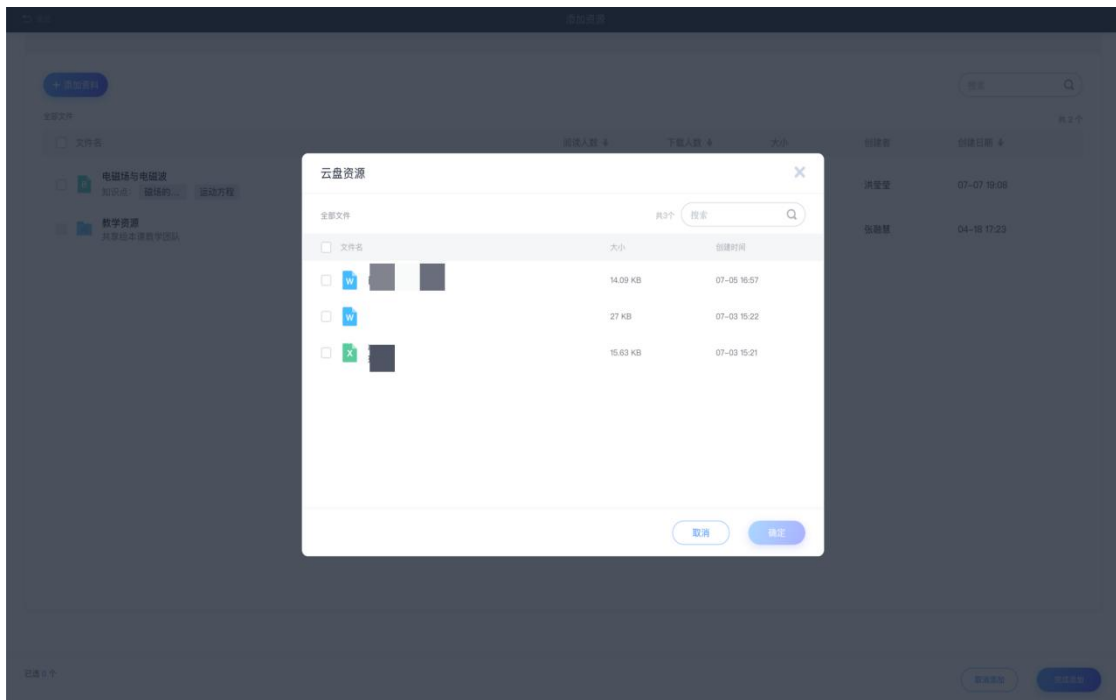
添加资源

+ 添加资料

搜索

全部文件

共2个

文件名

创建人数

下载人数

大小

创建者

创建日期

电磁场与电磁波

知识点 磁场的... 运动方程

洪亚星

07-07 19:06

数学资源

共享给本课教学团队

张颖慧

04-18 17:23

云盘资源

全部文件

共3个

搜索

文件名

大小

创建时间

14.09 KB

07-05 16:57

27 KB

07-03 15:22

15.63 KB

07-03 15:21

取消

确定

已选 0 个

取消添加

完成添加